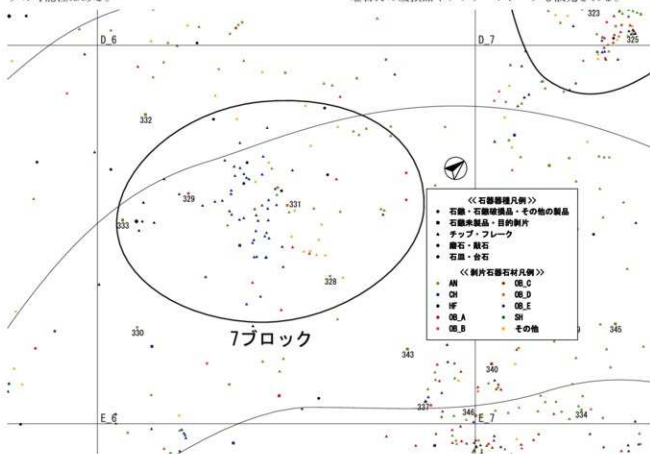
D_6

D_7

323

325

332

329

331

333

328

330

7ブロック

343

340

345

337

346

334

E_6

E_7

<<石器器種凡例>>
石鏃・石鏃破損品・その他の製品
石鏃未製品・目的剥片
チップ・フレーク
磨石・敲石
石皿・台石

<<剥片石器石材凡例>>
AN
CH
HF
OB_A
OB_B
OB_C
OB_D
OB_E
SH
その他